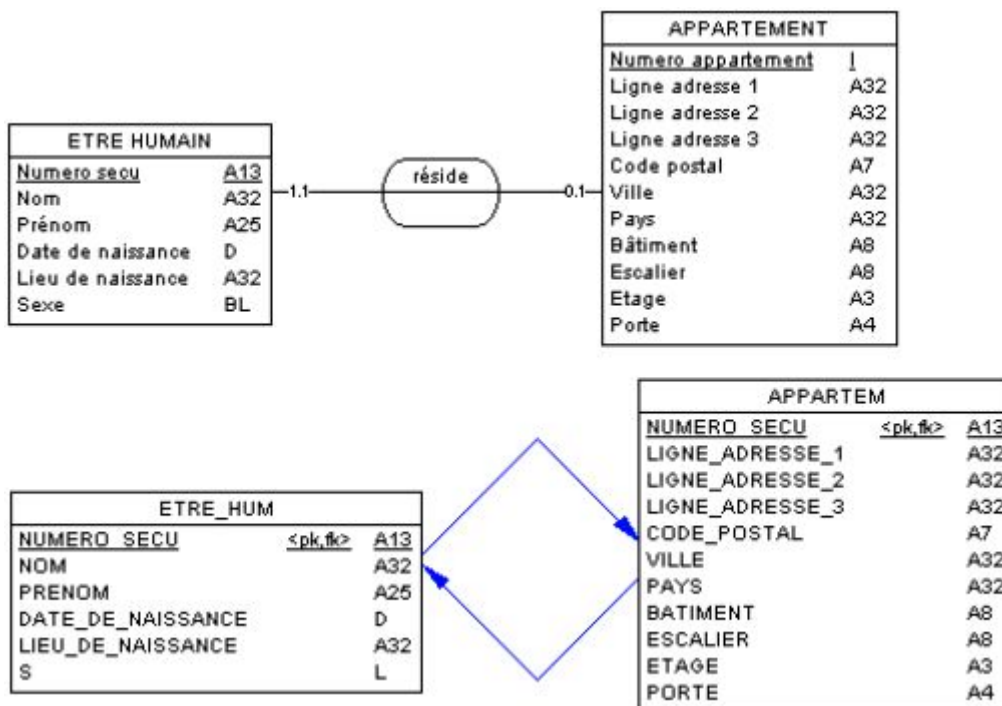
APPARTEMENT

| Numero appartement | I |
|---|---|
| Ligne adresse 1 | A32 |
| Ligne adresse 2 | A32 |
| Ligne adresse 3 | A32 |
| Code postal | A7 |
| Ville | A32 |
| Pays | A32 |
| Bâtiment | A8 |
| Escalier | A8 |
| Etage | A3 |
| Porte | A4 |

ETRE HUMAIN

| Numero secu | A13 |
|---|---|
| Nom | A32 |
| Prénom | A25 |
| Date de naissance | D |
| Lieu de naissance | A32 |
| Sexe | BL |

1.1

réside

0.1

APPARTEM

| NUMERO_SECU | <pk,fk> | A13 |
|---|---|---|
| LIGNE_ADRESSE_1 | | A32 |
| LIGNE_ADRESSE_2 | | A32 |
| LIGNE_ADRESSE_3 | | A32 |
| CODE_POSTAL | | A7 |
| VILLE | | A32 |
| PAYS | | A32 |
| BATIMENT | | A8 |
| ESCALIER | | A8 |
| ETAGE | | A3 |
| PORTE | | A4 |

ETRE_HUM

| NUMERO_SECU | <pk,fk> | A13 |
|---|---|---|
| NOM | | A32 |
| PRENOM | | A25 |
| DATE_DE_NAISSANCE | | D |
| LIEU_DE_NAISSANCE | | A32 |
| S | | L |